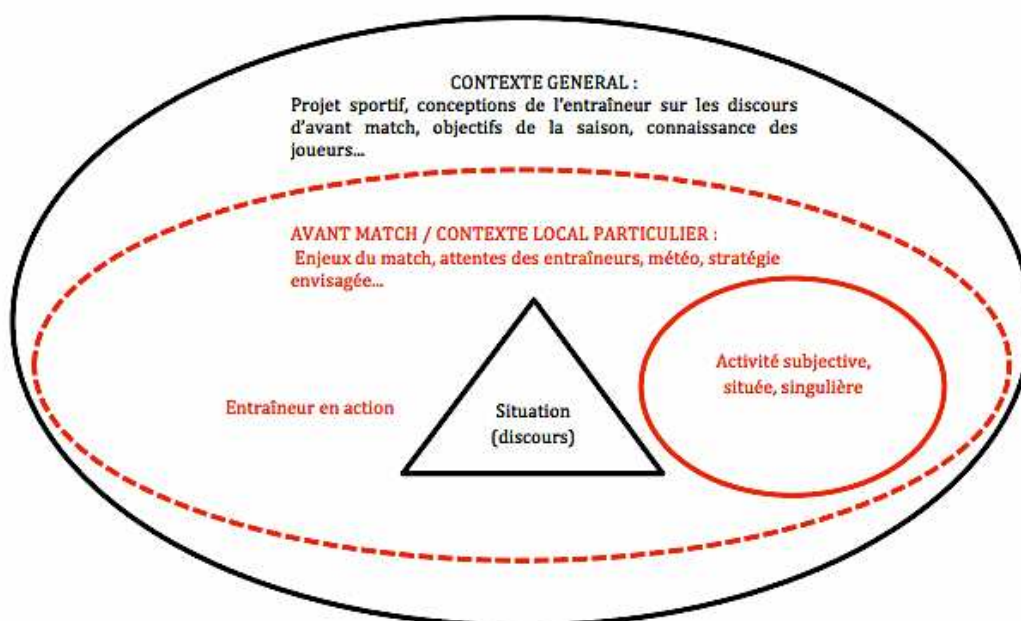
CONTEXTE GENERAL :
Projet sportif, conceptions de l'entraîneur sur les discours d'avant match, objectifs de la saison, connaissance des joueurs...

AVANT MATCH / CONTEXTE LOCAL PARTICULIER :
Enjeux du match, attentes des entraîneurs, météo, stratégie envisagée...

Entraîneur en action

Situation (discours)

Activité subjective, située, singulière